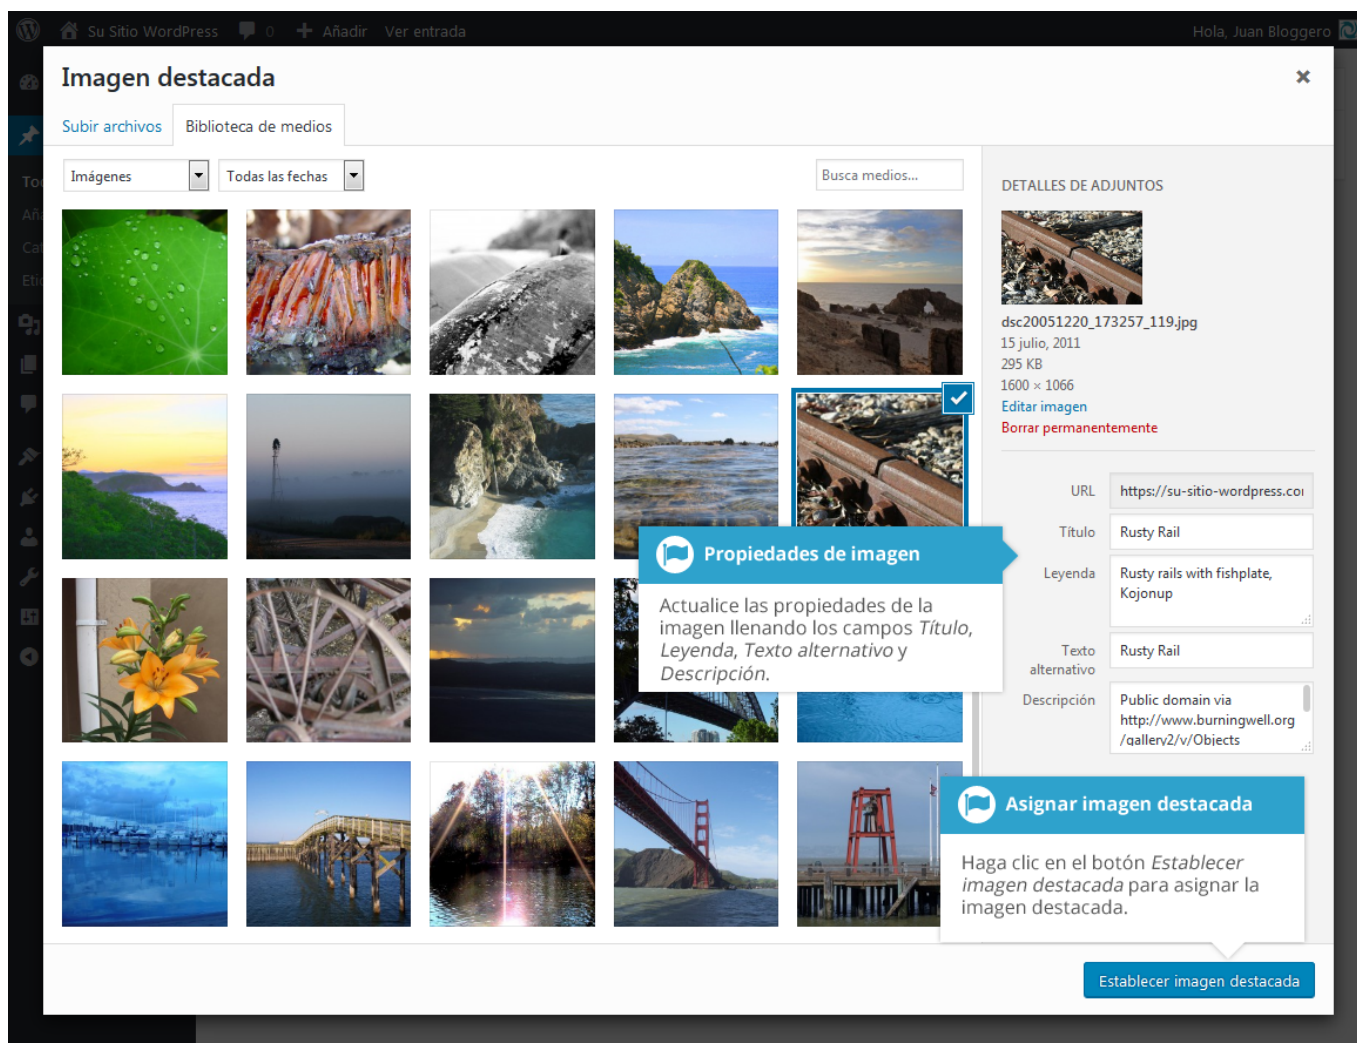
Su Sitio WordPress 0 Añadir Ver entrada Hola, Juan Bloggero

Imagen destacada

Subir archivos Biblioteca de medios

Imágenes Todas las fechas Busca medios...

DETALLES DE ADJUNTOS

dsc20051220_173257_119.jpg
15 julio, 2011
295 KB
1600 × 1066
Editar imagen
Borrar permanentemente

URL https://su-sitio-wordpress.co

Título Rusty Rail

Leyenda Rusty rails with fishplate, Kojonup

Texto alternativo Rusty Rail

Descripción Public domain via http://www.burningwell.org /gallery2/v/Objects

Propiedades de imagen

Actualice las propiedades de la imagen llenando los campos *Título*, *Leyenda*, *Texto alternativo* y *Descripción*.

Asignar imagen destacada

Haga clic en el botón *Establecer imagen destacada* para asignar la imagen destacada.

Establecer imagen destacada